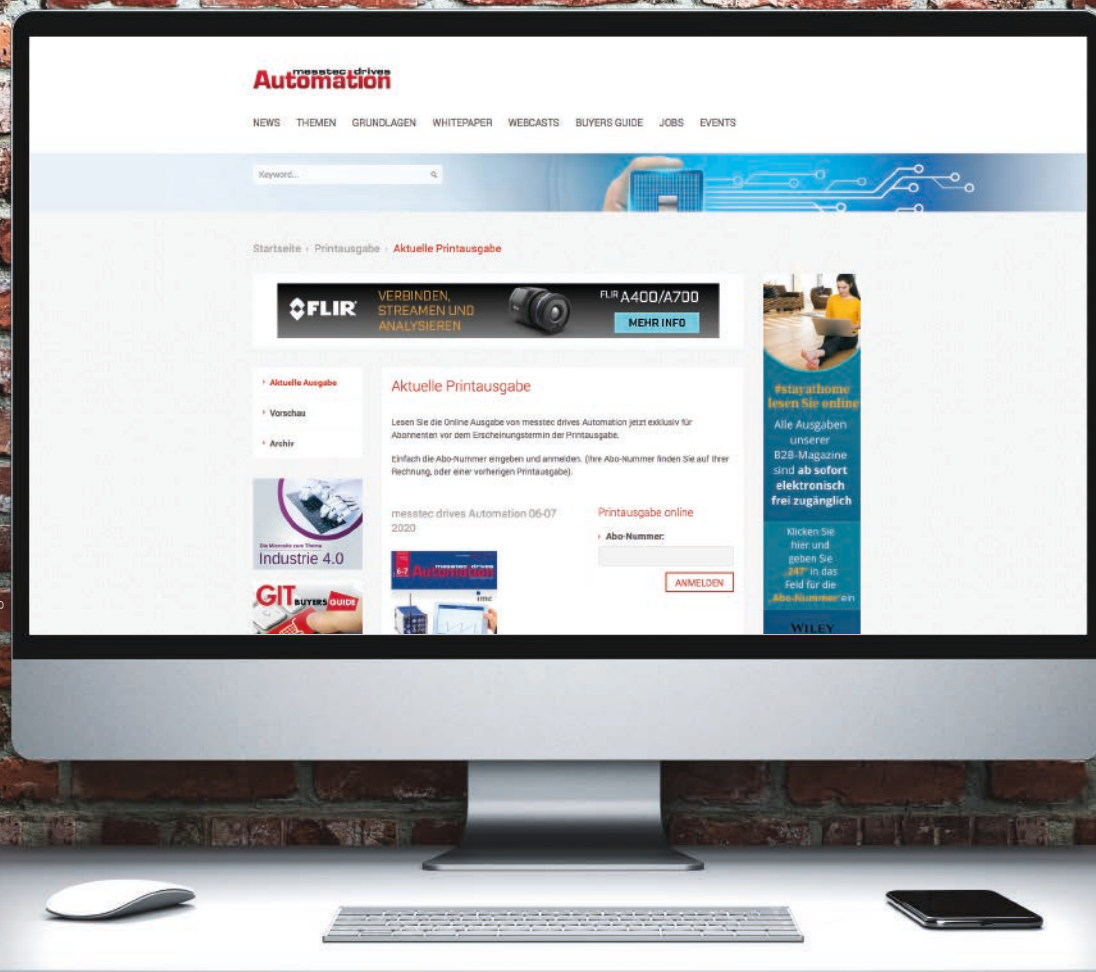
messtec drives Automation

NEWS THEMEN GRUNDLAGEN WHITEPAPER WEBCASTS BUYERS GUIDE JOBS EVENTS

Keyword...

Startseite › Printausgabe › Aktuelle Printausgabe

FLIR VERBINDEN, STREAMEN UND ANALYSIEREN FLIR A400/A700 MEHR INFO

› Aktuelle Ausgabe
› Vorschau
› Archiv

Die Microsite zum Thema Industrie 4.0

GIT BUYERS GUIDE

Aktuelle Printausgabe

Lesen Sie die Online Ausgabe von messtec drives Automation jetzt exklusiv für Abonnenten vor dem Erscheinungstermin der Printausgabe.

Einfach die Abo-Nummer eingeben und anmelden. (Ihre Abo-Nummer finden Sie auf Ihrer Rechnung, oder einer vorherigen Printausgabe).

messtec drives Automation 06-07 2020

messtec drives Automation

Printausgabe online

› Abo-Nummer:

ANMELDEN

#stayathome lesen Sie online

Alle Ausgaben unserer B2B-Magazine sind ab sofort elektronisch frei zugänglich

Klicken Sie hier und geben Sie „247" in das Feld für die „Abo-Nummer" ein

WILEY